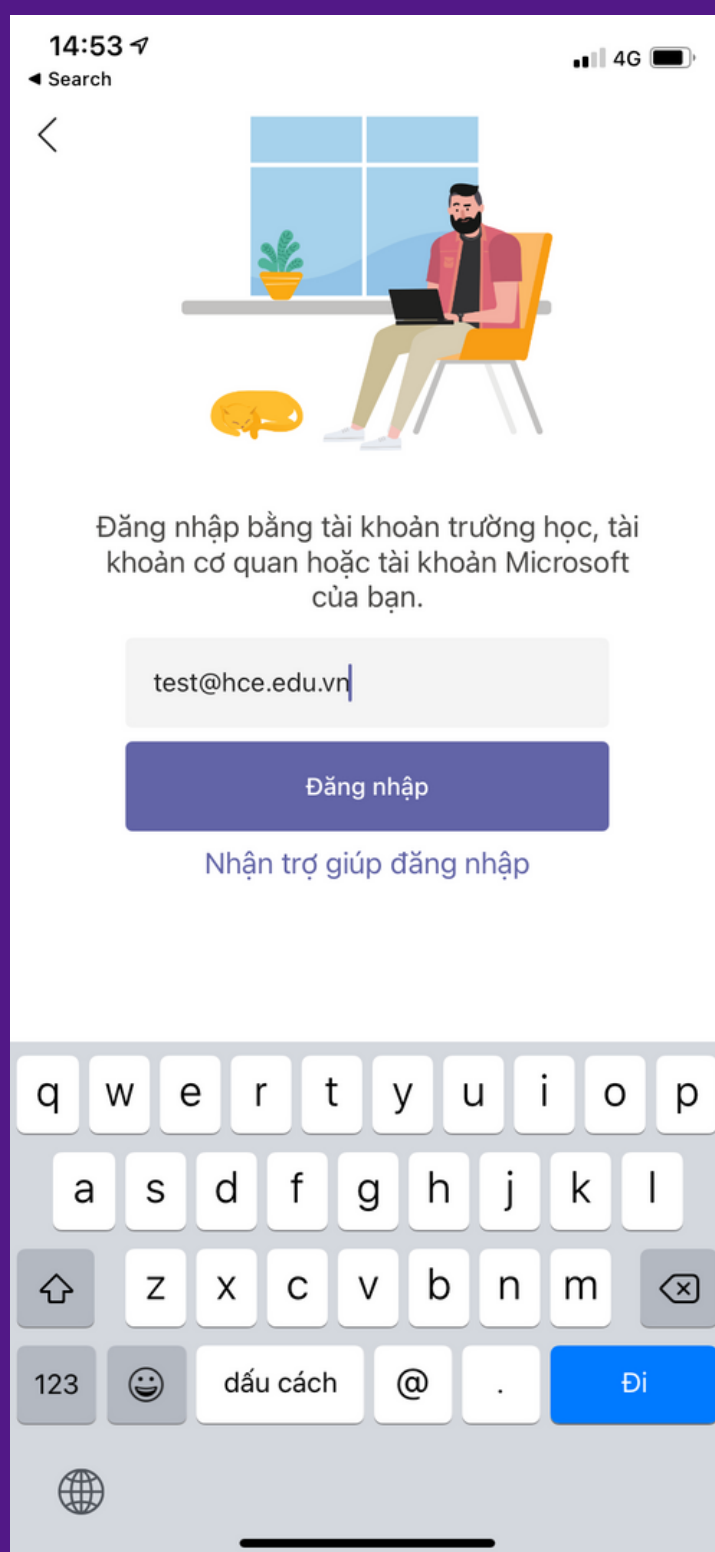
14:53
◀ Search
4G

Đăng nhập bằng tài khoản trường học, tài khoản cơ quan hoặc tài khoản Microsoft của bạn.

test@hce.edu.vn

Đăng nhập

Nhận trợ giúp đăng nhập

q w e r t y u i o p
a s d f g h j k l
z x c v b n m
123 dấu cách @ . Đi